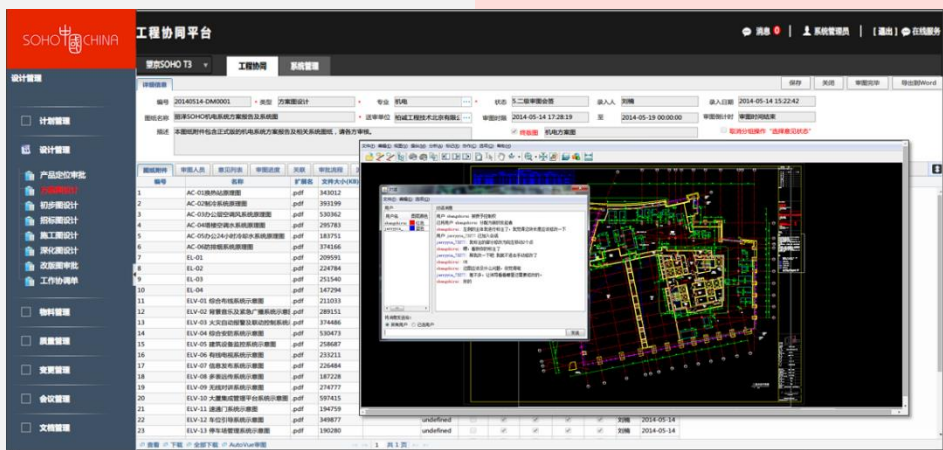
SOHO中国CHINA

工程协同平台

消息 0 | 系统管理员 | [退出] 在线服务

设计管理

望京SOHO T3 | 工程协同 | 系统管理

详细信息

保存 | 关闭 | 审图完毕 | 导出到Word

编号 20140514-DM0001 | 类型 方案图设计 | 专业 机电 | 状态 5.二级审图会签 | 录入人 刘楠 | 录入日期 2014-05-14 15:22:42

图纸名称 望京SOHO机电系统方案报告及系统图 | 送审单位 柏诚工程技术北京有限公 | 审图时间 2014-05-14 17:28:19 | 至 2014-05-19 00:00:00 | 审图倒计时 审图时间结束

描述 本图纸附件包含正式版的机电系统方案报告及相关系统图纸，请各方审核。 | 待审图 机电方案图 | 取消分组操作 "选择意见状态"

计划管理
设计管理
产品定位审批
方案图设计
初步图设计
招标图设计
施工图设计
深化图设计
改版图审批
工作协调单
物料管理
质量管理
变更管理
会议管理
文档管理

图纸附件 | 审图人员 | 意见列表 | 审图进度 | 关联 | 审批流程

| 编号 | 名称 | 扩展名 | 文件大小(KB) |
|---|---|---|---|
| 1 | AC-01换热站原理图 | .pdf | 343012 |
| 2 | AC-02能仓系统原理图 | .pdf | 393199 |
| 3 | AC-03办公层空调风系统原理图 | .pdf | 530362 |
| 4 | AC-04裙楼空调水系统原理图 | .pdf | 295783 |
| 5 | AC-05办公24小时冷却水系统原理图 | .pdf | 183751 |
| 6 | AC-06防排烟系统原理图 | .pdf | 374166 |
| 7 | EL-01 | .pdf | 209591 |
| 8 | EL-02 | .pdf | 224784 |
| 9 | EL-03 | .pdf | 251540 |
| 10 | EL-04 | .pdf | 147294 |
| 11 | ELV-01 综合布线系统示意图 | .pdf | 211033 |
| 12 | ELV-02 背景音乐及紧急广播系统示意图 | .pdf | 289151 |
| 13 | ELV-03 火灾自动报警及联动控制系统示意图 | .pdf | 374486 |
| 14 | ELV-04 综合安防系统示意图 | .pdf | 530473 |
| 15 | ELV-05 建筑设备监控系统示意图 | .pdf | 258687 |
| 16 | ELV-06 有线电视系统示意图 | .pdf | 233211 |
| 17 | ELV-07 信息发布系统示意图 | .pdf | 226484 |
| 18 | ELV-08 多媒体会议系统示意图 | .pdf | 187228 |
| 19 | ELV-09 无线对讲系统示意图 | .pdf | 274777 |
| 20 | ELV-10 大厦集成管理平台系统示意图 | .pdf | 597415 |
| 21 | ELV-11 通道门系统示意图 | .pdf | 194759 |
| 22 | ELV-12 车位引导系统示意图 | .pdf | 349877 |
| 23 | ELV-13 停车场管理系统示意图 | .pdf | 190280 |

undefined 刘楠 2014-05-14
undefined 刘楠 2014-05-14
undefined 刘楠 2014-05-14

查看 | 下载 | 全部下载 | AutoVue审图

共 1 页